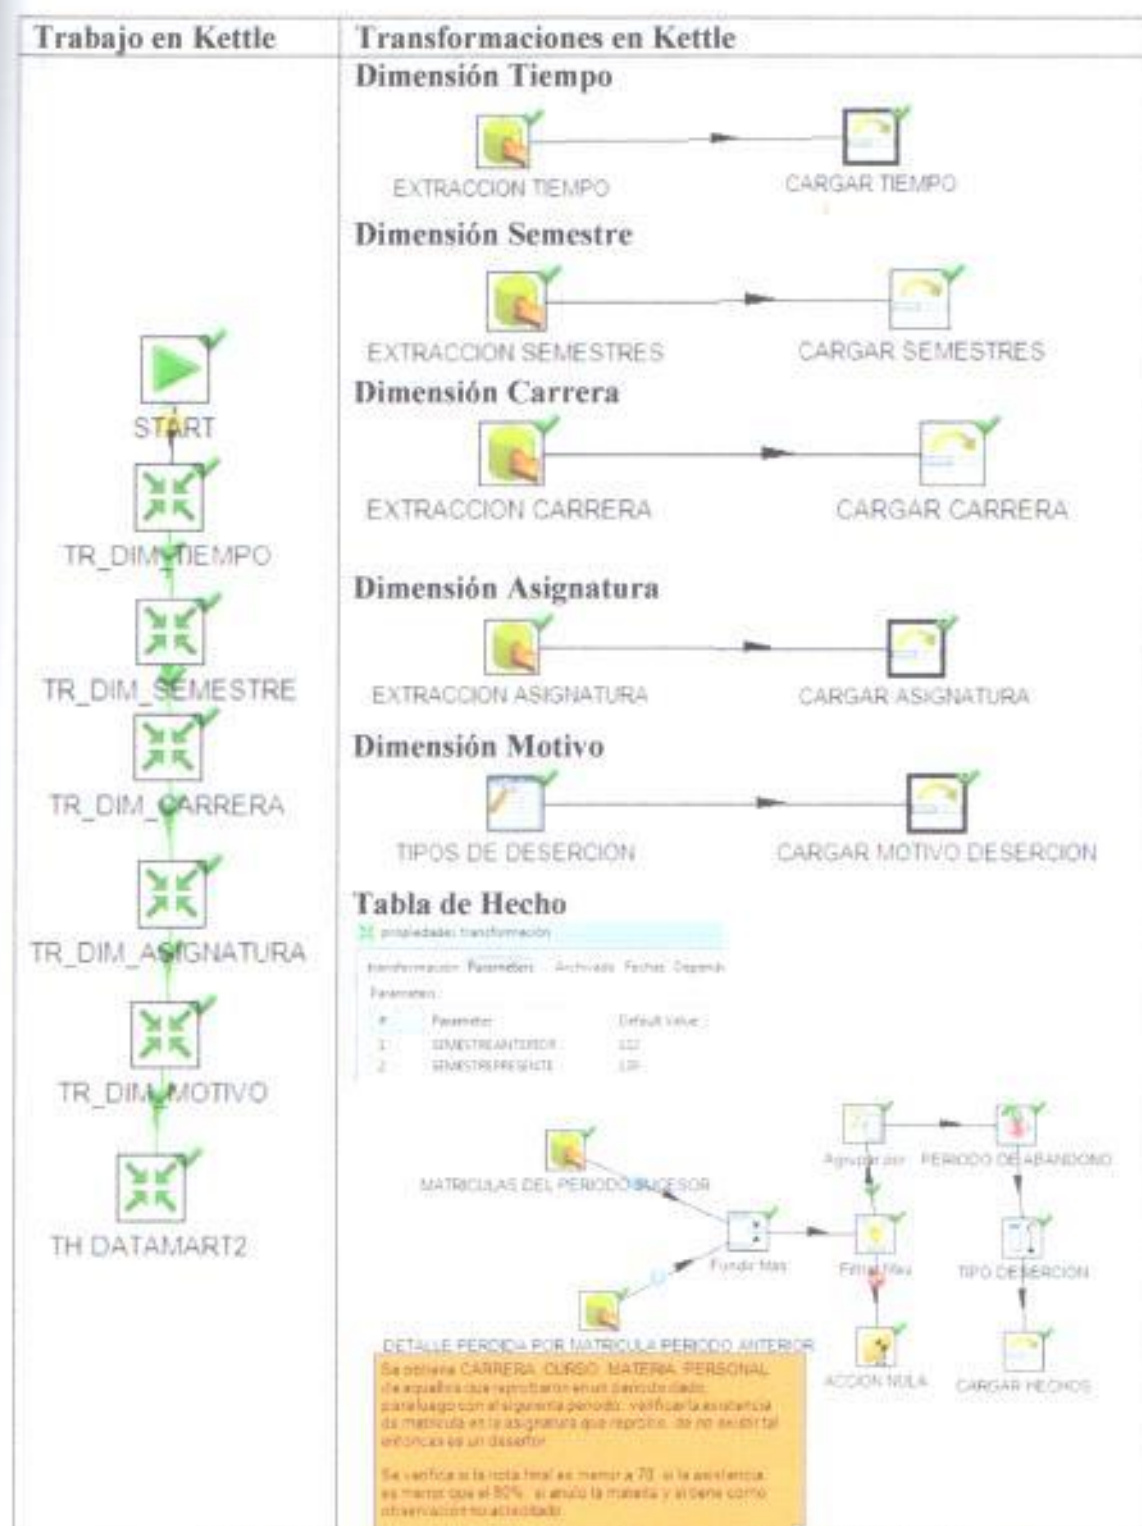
| Trabajo en Kettle | Transformaciones en Kettle |
|---|---|
| START<br>TR_DIM_TIEMPO<br>TR_DIM_SEMESTRE<br>TR_DIM_CARRERA<br>TR_DIM_ASIGNATURA<br>TR_DIM_MOTIVO<br>TH DATAMART2 | **Dimensión Tiempo**<br>EXTRACCION TIEMPO → CARGAR TIEMPO<br>**Dimensión Semestre**<br>EXTRACCION SEMESTRES → CARGAR SEMESTRES<br>**Dimensión Carrera**<br>EXTRACCION CARRERA → CARGAR CARRERA<br>**Dimensión Asignatura**<br>EXTRACCION ASIGNATURA → CARGAR ASIGNATURA<br>**Dimensión Motivo**<br>TIPOS DE DESERCION → CARGAR MOTIVO DESERCION<br>**Tabla de Hecho**<br>propiedades transformación<br>transformacion Parameters Archivado Fechas Depend<br>Parametros:<br># Parameter Default Value<br>1 SEMESTREANTERIOR 122<br>2 SEMESTREPRESENTE 131<br>MATRICULAS DEL PERIODO SUCESOR<br>Fundir filas<br>DETALLE PERDIDA POR MATRICULA PERIODO ANTERIOR<br>Agrupar por<br>PERIODO DE ABANDONO<br>Filtrar filas<br>TIPO DESERCION<br>ACCION NULA<br>CARGAR HECHOS<br>Se obtiene CARRERA, CURSO, MATERIA, PERSONAL de aquellos que reprobaron en un periodo dado, para luego con el siguiente periodo, verificar la existencia de matricula en la asignatura que reprobo, de no existir tal entonces es un desertor.<br>Se verifica si la nota final es menor a 70, si la asistencia es menor que el 80%, si anulo la materia y si tiene como observacion no acreditado. |